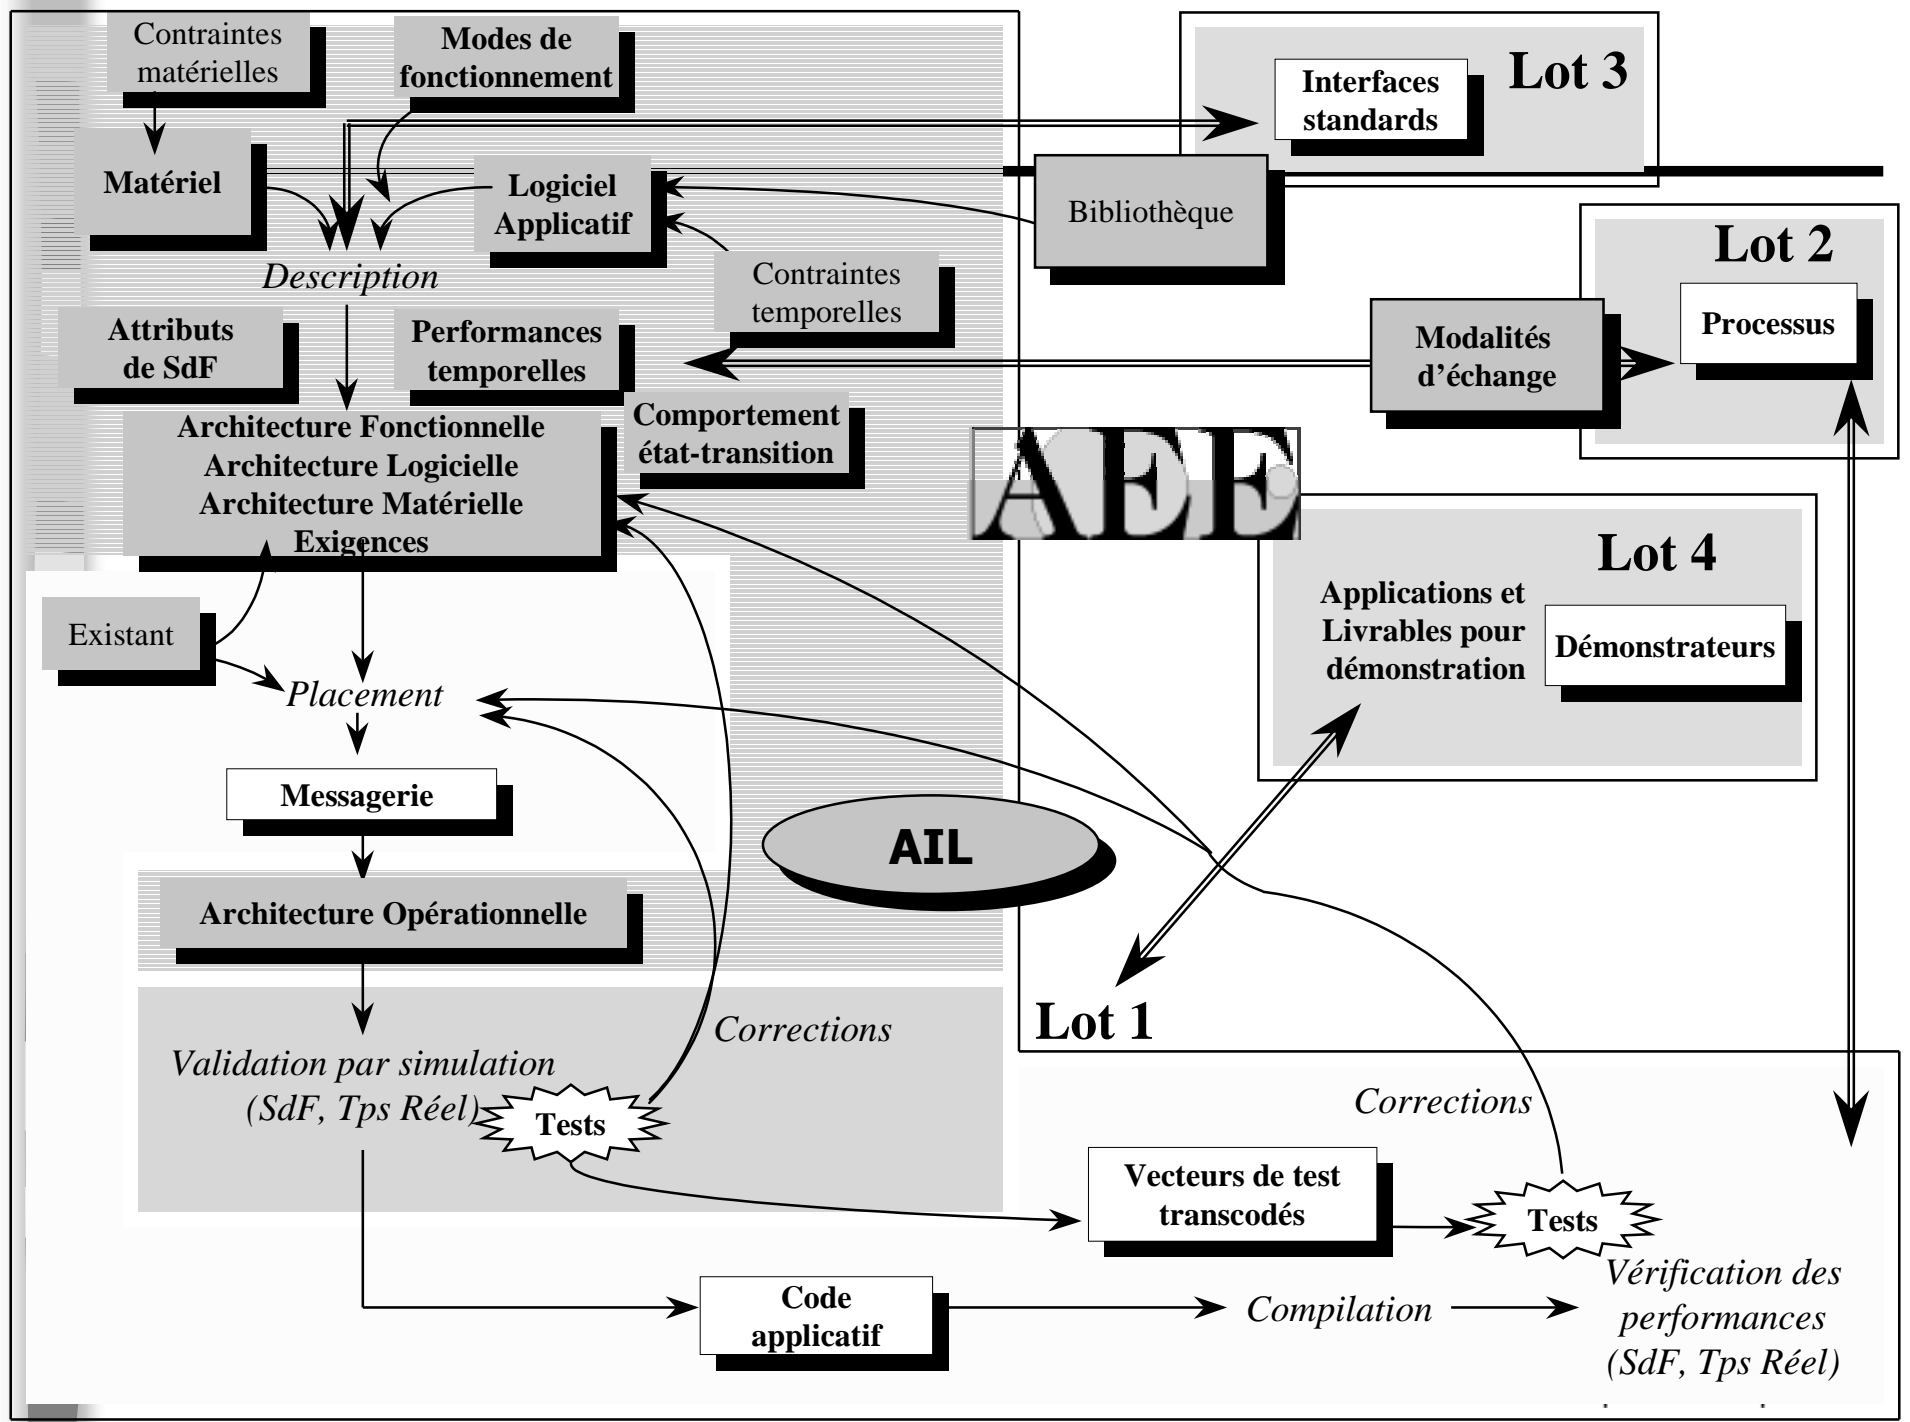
Contraintes matérielles

Modes de fonctionnement

Lot 3

Interfaces standards

Matériel

Logiciel Applicatif

Bibliothèque

Description

Contraintes temporelles

Lot 2

Attributs de SdF

Performances temporelles

Modalités d'échange

Processus

Architecture Fonctionnelle
Architecture Logicielle
Architecture Matérielle
Exigences

Comportement état-transition

AEF

Lot 4

Applications et Livrables pour démonstration

Démonstrateurs

Existant

Placement

Messagerie

AIL

Architecture Opérationnelle

Lot 1

Corrections

Validation par simulation (SdF, Tps Réel)

Tests

Corrections

Vecteurs de test transcodés

Tests

Vérification des performances (SdF, Tps Réel)

Code applicatif

Compilation